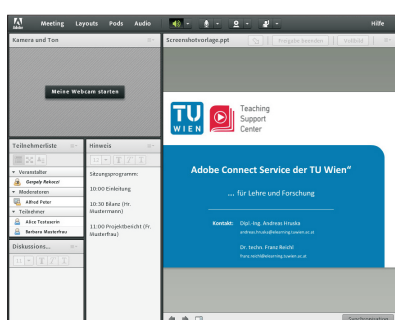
Meeting Layouts Pods Audio
Hilfe
Kamera und Ton
Meine Webcam starten
Screenshotvorlage.ppt
Freigabe beenden
Vollbild
TU WIEN
Teaching Support Center
Adobe Connect Service der TU Wien"
... für Lehre und Forschung
Kontakt: Dipl.-Ing. Andreas Hruska
andreas.hruska@elearning.tuwien.ac.at
Dr. techn. Franz Reichl
franz.reichl@elearning.tuwien.ac.at
Teilnehmerliste
Veranstalter
Gergely Rakoczi
Moderatoren
Alfred Peter
Teilnehmer
Alice Testuserin
Barbara Musterfrau
Hinweis
Sitzungsprogramm:
10:00 Einleitung
10:30 Bilanz (Hr. Mustermann)
11:00 Projektbericht (Fr. Musterfrau)
Diskussions...
Synchronisation